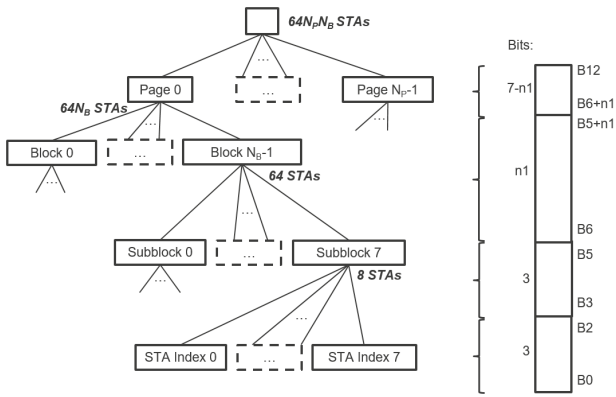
$64N_PN_B$ STAs

Page 0

…

Page $N_P$-1

$64N_B$ STAs

Block 0

…

Block $N_B$-1

64 STAs

Subblock 0

…

Subblock 7

8 STAs

STA Index 0

…

STA Index 7

Bits:

7-n1

n1

3

3

B12

B6+n1

B5+n1

B6

B5

B3

B2

B0